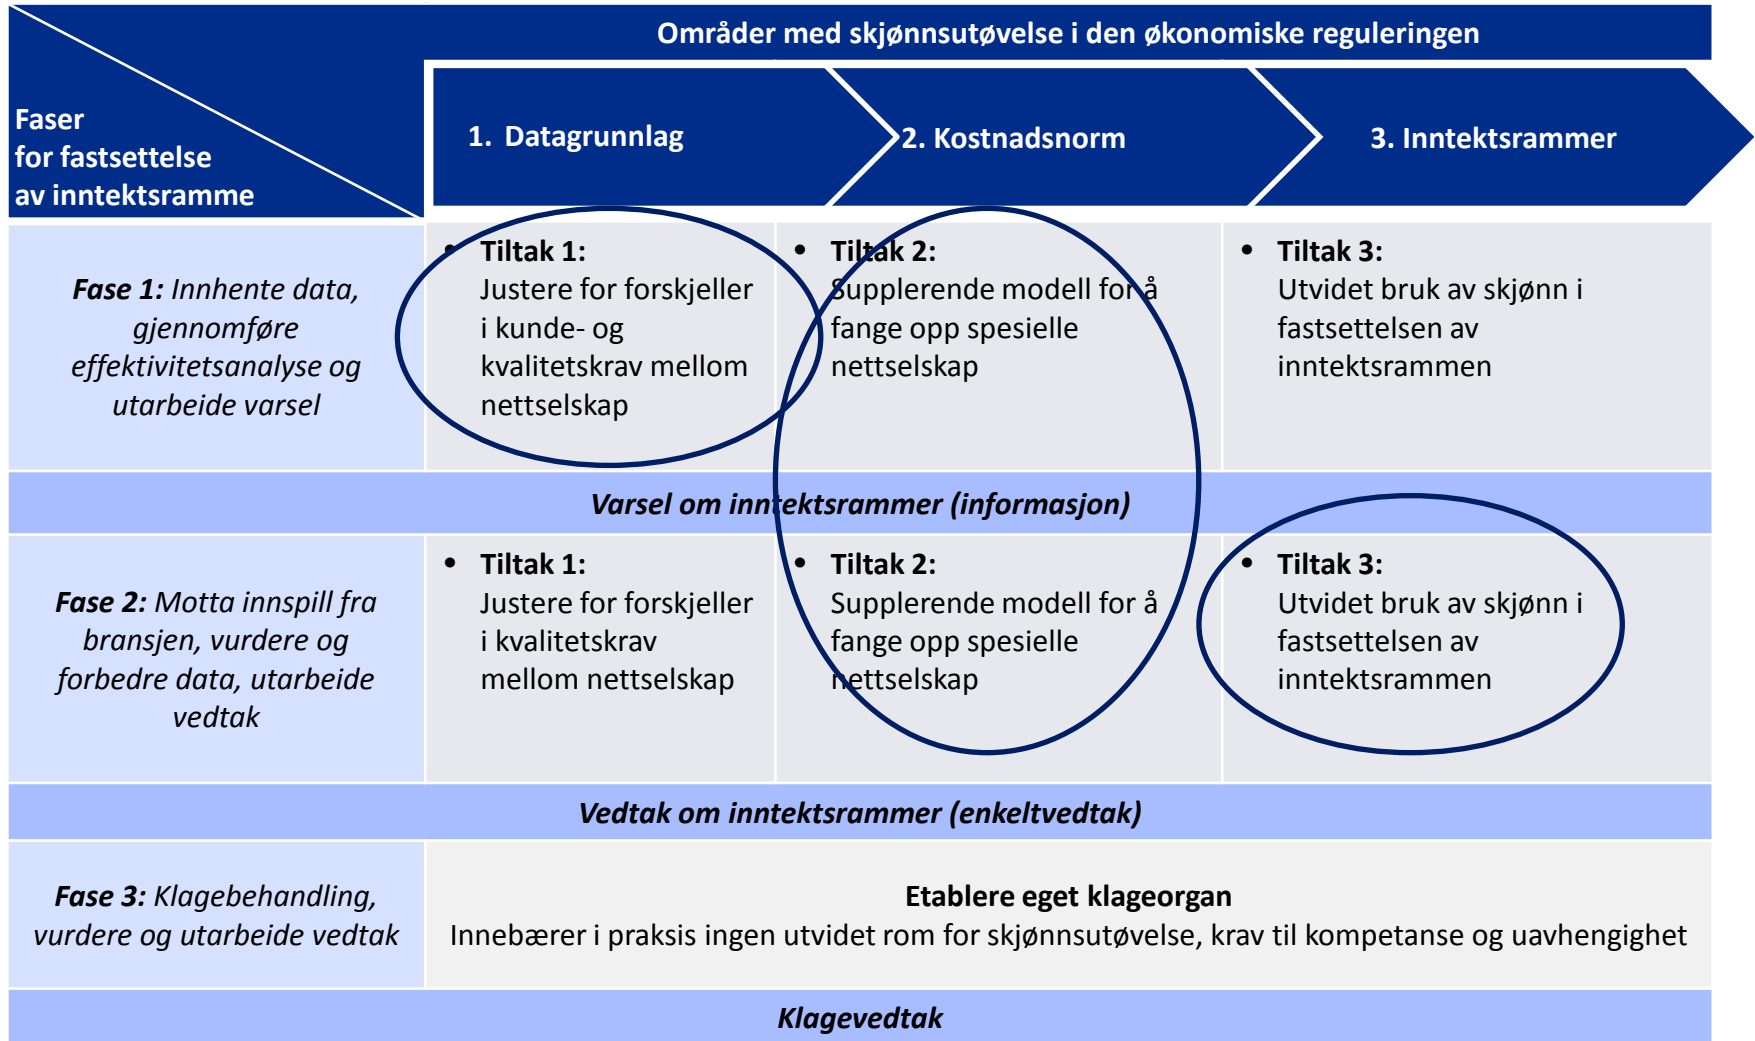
Områder med skjønnsutøvelse i den økonomiske reguleringen

Faser for fastsettelse av inntektsramme

1. Datagrunnlag

2. Kostnadsnorm

3. Inntektsrammer

| | | | |
|---|---|---|---|
| ***Fase 1:*** *Innhente data, gjennomføre effektivitetsanalyse og utarbeide varsel* | • **Tiltak 1:** Justere for forskjeller i kunde- og kvalitetskrav mellom nettselskap | • **Tiltak 2:** Supplerende modell for å fange opp spesielle nettselskap | • **Tiltak 3:** Utvidet bruk av skjønn i fastsettelsen av inntektsrammen |

***Varsel om inntektsrammer (informasjon)***

| | | | |
|---|---|---|---|
| ***Fase 2:*** *Motta innspill fra bransjen, vurdere og forbedre data, utarbeide vedtak* | • **Tiltak 1:** Justere for forskjeller i kvalitetskrav mellom nettselskap | • **Tiltak 2:** Supplerende modell for å fange opp spesielle nettselskap | • **Tiltak 3:** Utvidet bruk av skjønn i fastsettelsen av inntektsrammen |

***Vedtak om inntektsrammer (enkeltvedtak)***

***Fase 3:*** *Klagebehandling, vurdere og utarbeide vedtak*

**Etablere eget klageorgan**
Innebærer i praksis ingen utvidet rom for skjønnsutøvelse, krav til kompetanse og uavhengighet

***Klagevedtak***